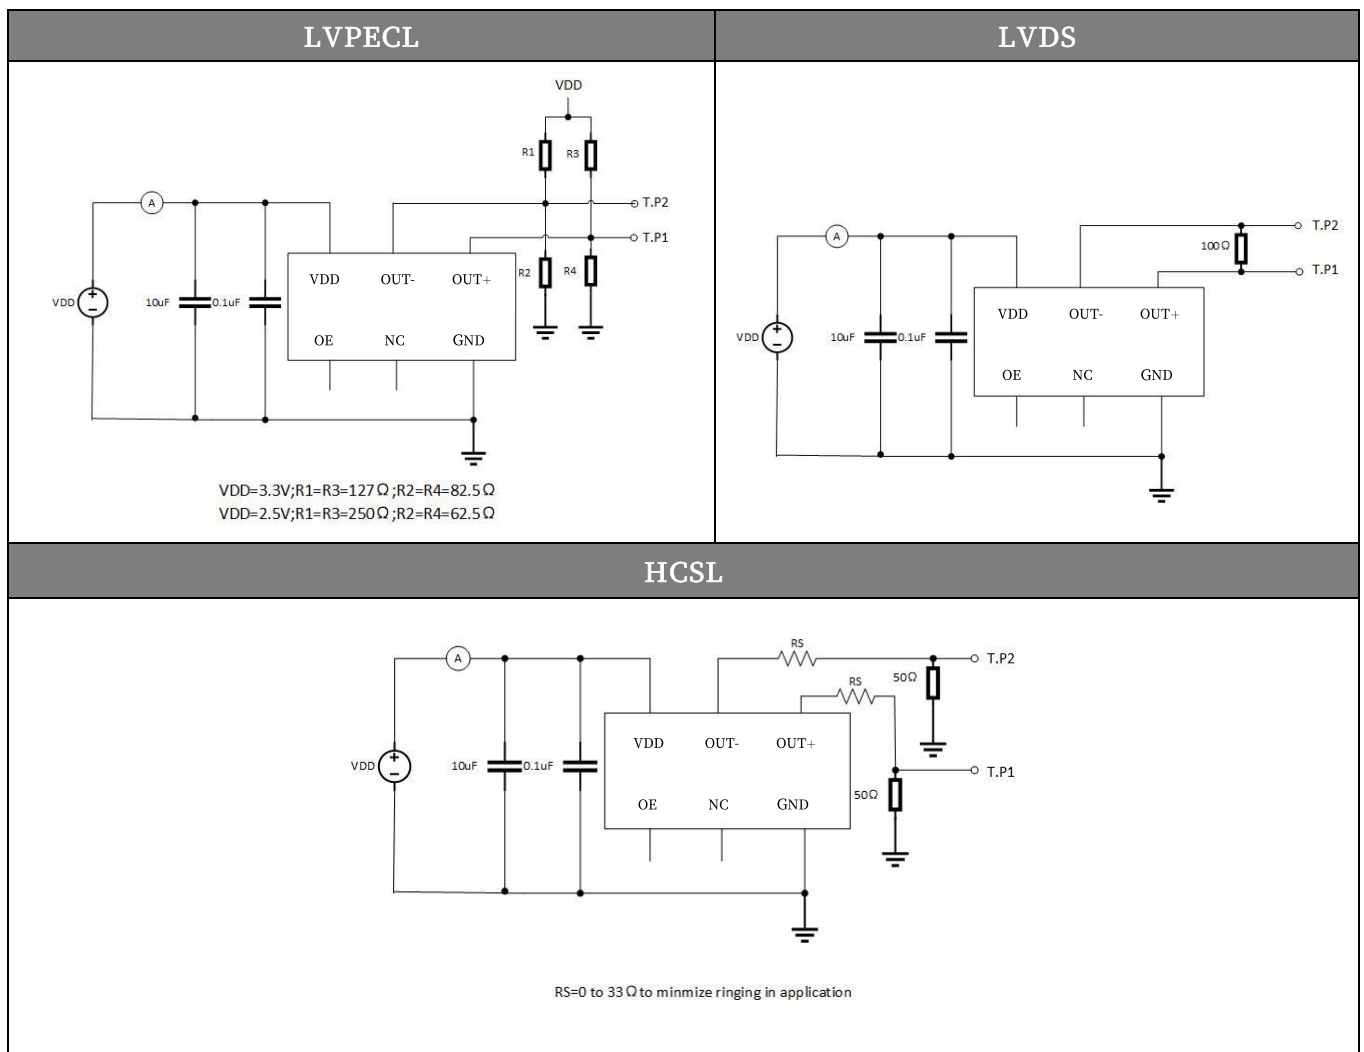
| LVPECL | LVDS |
|---|---|

VDD

R1 R3

T.P2

A

T.P1

VDD OUT- OUT+

R2 R4

VDD

10uF 0.1uF

OE NC GND

VDD=3.3V;R1=R3=127Ω;R2=R4=82.5Ω
VDD=2.5V;R1=R3=250Ω;R2=R4=62.5Ω

T.P2

100Ω

A

T.P1

VDD OUT- OUT+

VDD

10uF 0.1uF

OE NC GND

HCSL

RS

A

50Ω

T.P2

RS

VDD OUT- OUT+

VDD

10uF 0.1uF

T.P1

50Ω

OE NC GND

RS=0 to 33Ω to minmize ringing in application